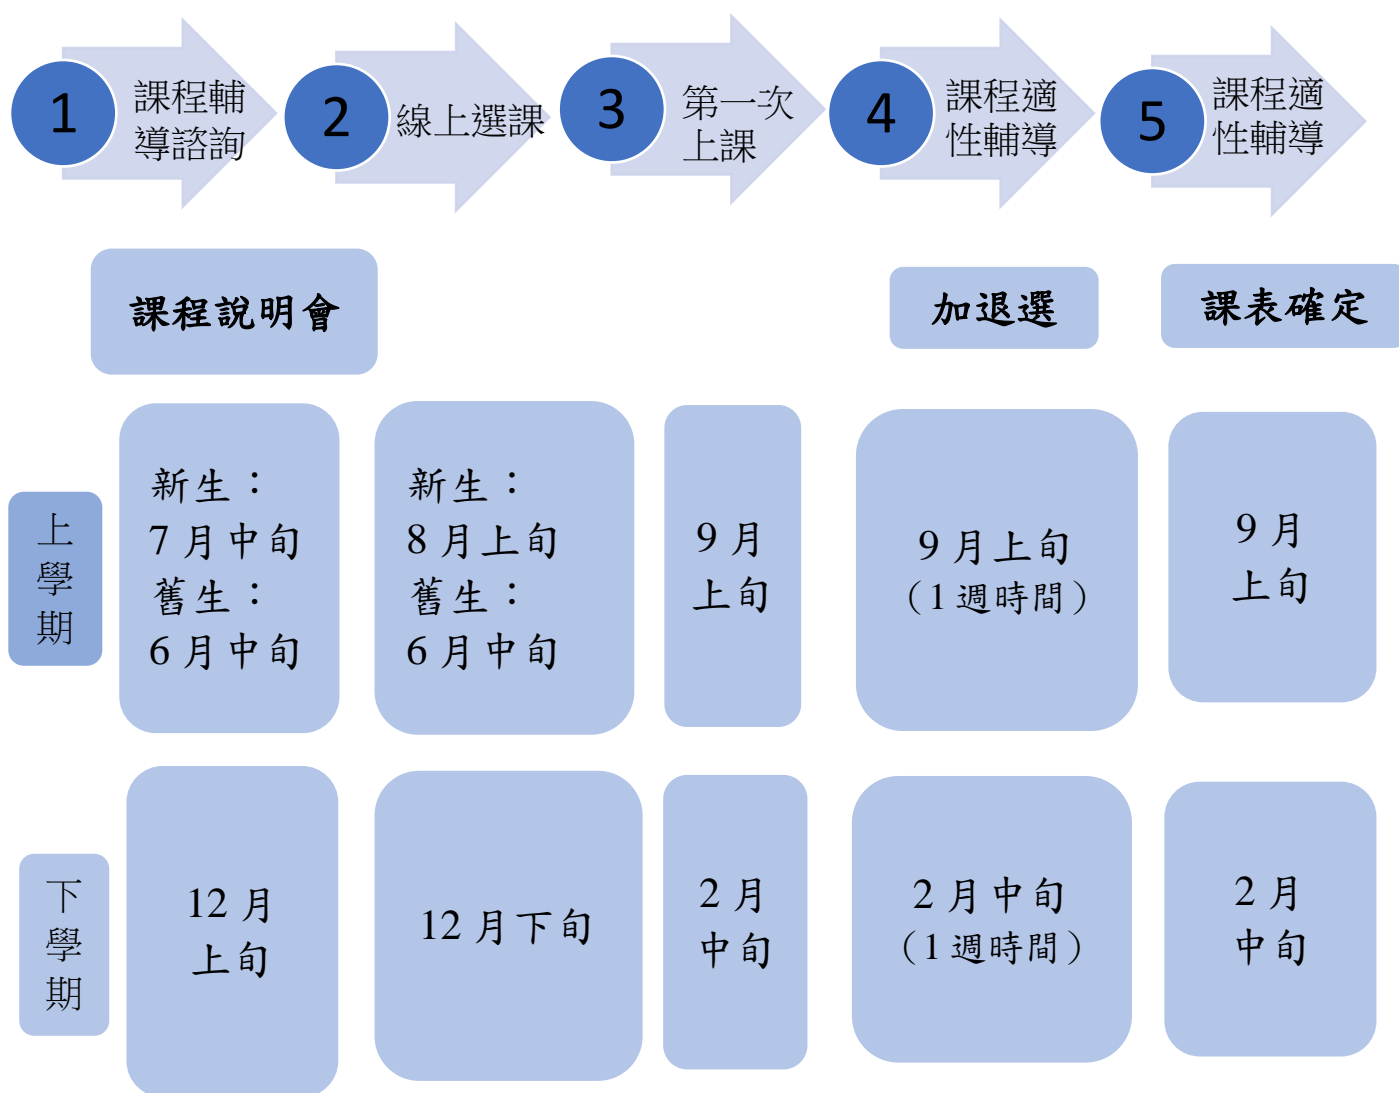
1 課程輔導諮詢

2 線上選課

3 第一次上課

4 課程適性輔導

5 課程適性輔導

課程說明會

加退選

課表確定

上學期

新生：7月中旬 舊生：6月中旬

新生：8月上旬 舊生：6月中旬

9月上旬

9月上旬（1週時間）

9月上旬

下學期

12月上旬

12月下旬

2月中旬

2月中旬（1週時間）

2月中旬